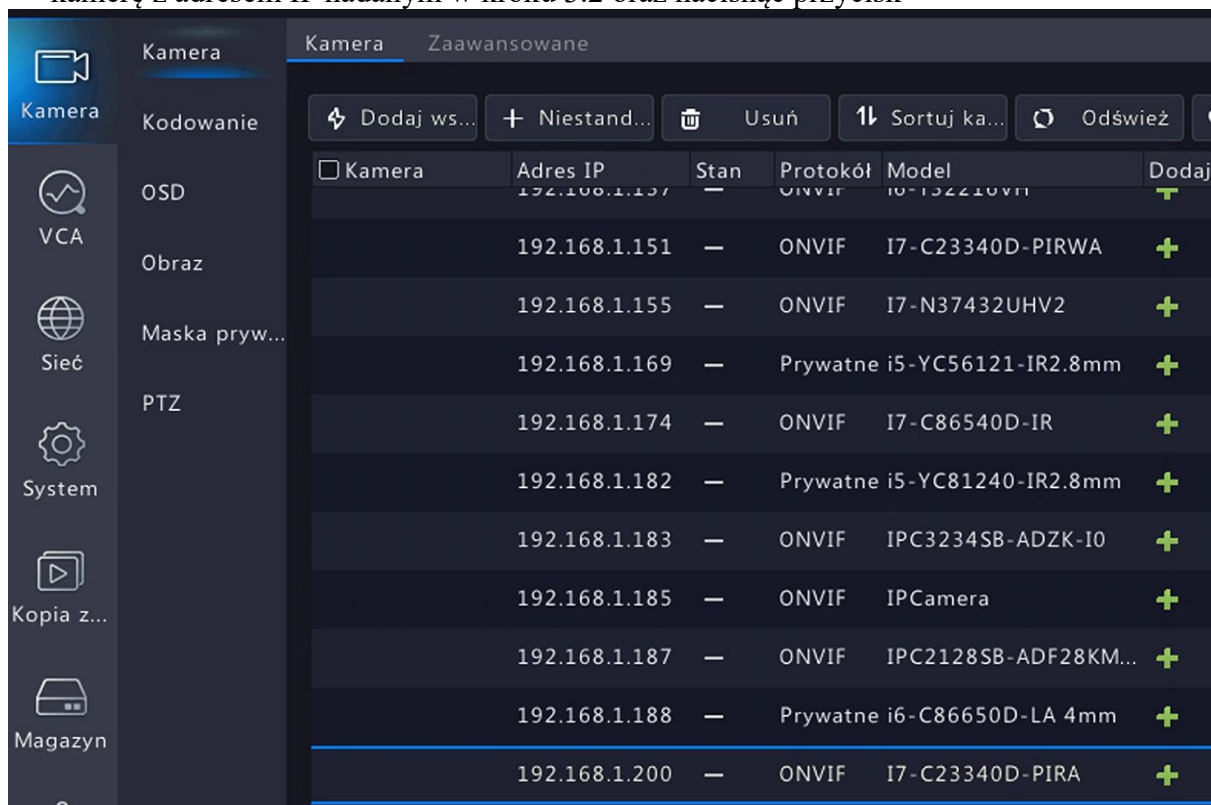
kamerą z adresem IP nadanym w kroku 3.2 oraz naciśnij przycisk

Kamera
VCA
Sieć
System
Kopia z...
Magazyn

Kamera
Kodowanie
OSD
Obraz
Maska pryw...
PTZ

Kamera Zaawansowane

Dodaj ws... + Niestand... Usuń Sortuj ka... Odśwież

| Kamera | Adres IP | Stan | Protokół | Model | Dodaj |
|---|---|---|---|---|---|
| | 192.168.1.157 | — | ONVIF | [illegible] | + |
| | 192.168.1.151 | — | ONVIF | I7-C23340D-PIRWA | + |
| | 192.168.1.155 | — | ONVIF | I7-N37432UHV2 | + |
| | 192.168.1.169 | — | Prywatne | i5-YC56121-IR2.8mm | + |
| | 192.168.1.174 | — | ONVIF | I7-C86540D-IR | + |
| | 192.168.1.182 | — | Prywatne | i5-YC81240-IR2.8mm | + |
| | 192.168.1.183 | — | ONVIF | IPC3234SB-ADZK-I0 | + |
| | 192.168.1.185 | — | ONVIF | IPCamera | + |
| | 192.168.1.187 | — | ONVIF | IPC2128SB-ADF28KM... | + |
| | 192.168.1.188 | — | Prywatne | i6-C86650D-LA 4mm | + |
| | 192.168.1.200 | — | ONVIF | I7-C23340D-PIRA | + |